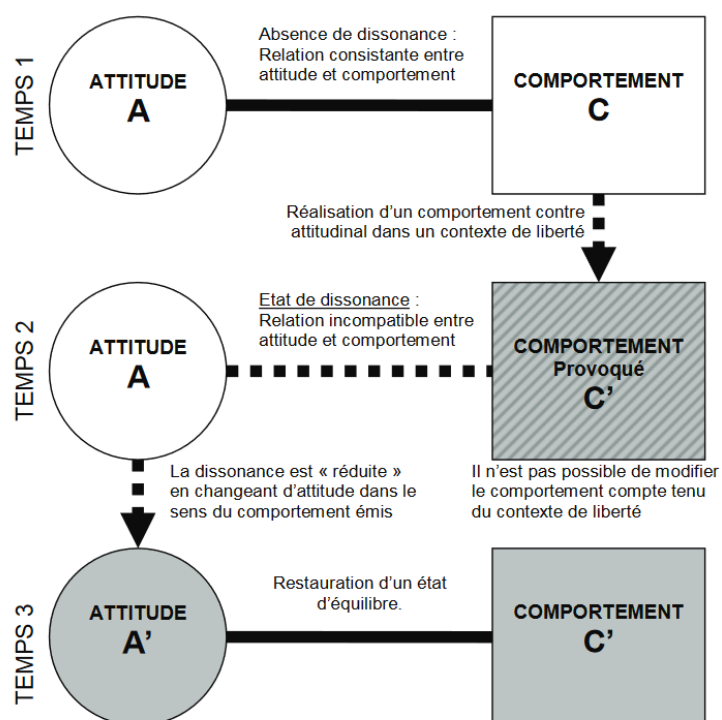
TEMPS 1

ATTITUDE
A

Absence de dissonance : Relation consistante entre attitude et comportement

COMPORTEMENT
C

Réalisation d'un comportement contre attitudinal dans un contexte de liberté

TEMPS 2

ATTITUDE
A

Etat de dissonance : Relation incompatible entre attitude et comportement

COMPORTEMENT
Provoqué
C'

La dissonance est « réduite » en changeant d'attitude dans le sens du comportement émis

Il n'est pas possible de modifier le comportement compte tenu du contexte de liberté

TEMPS 3

ATTITUDE
A'

Restauration d'un état d'équilibre.

COMPORTEMENT
C'